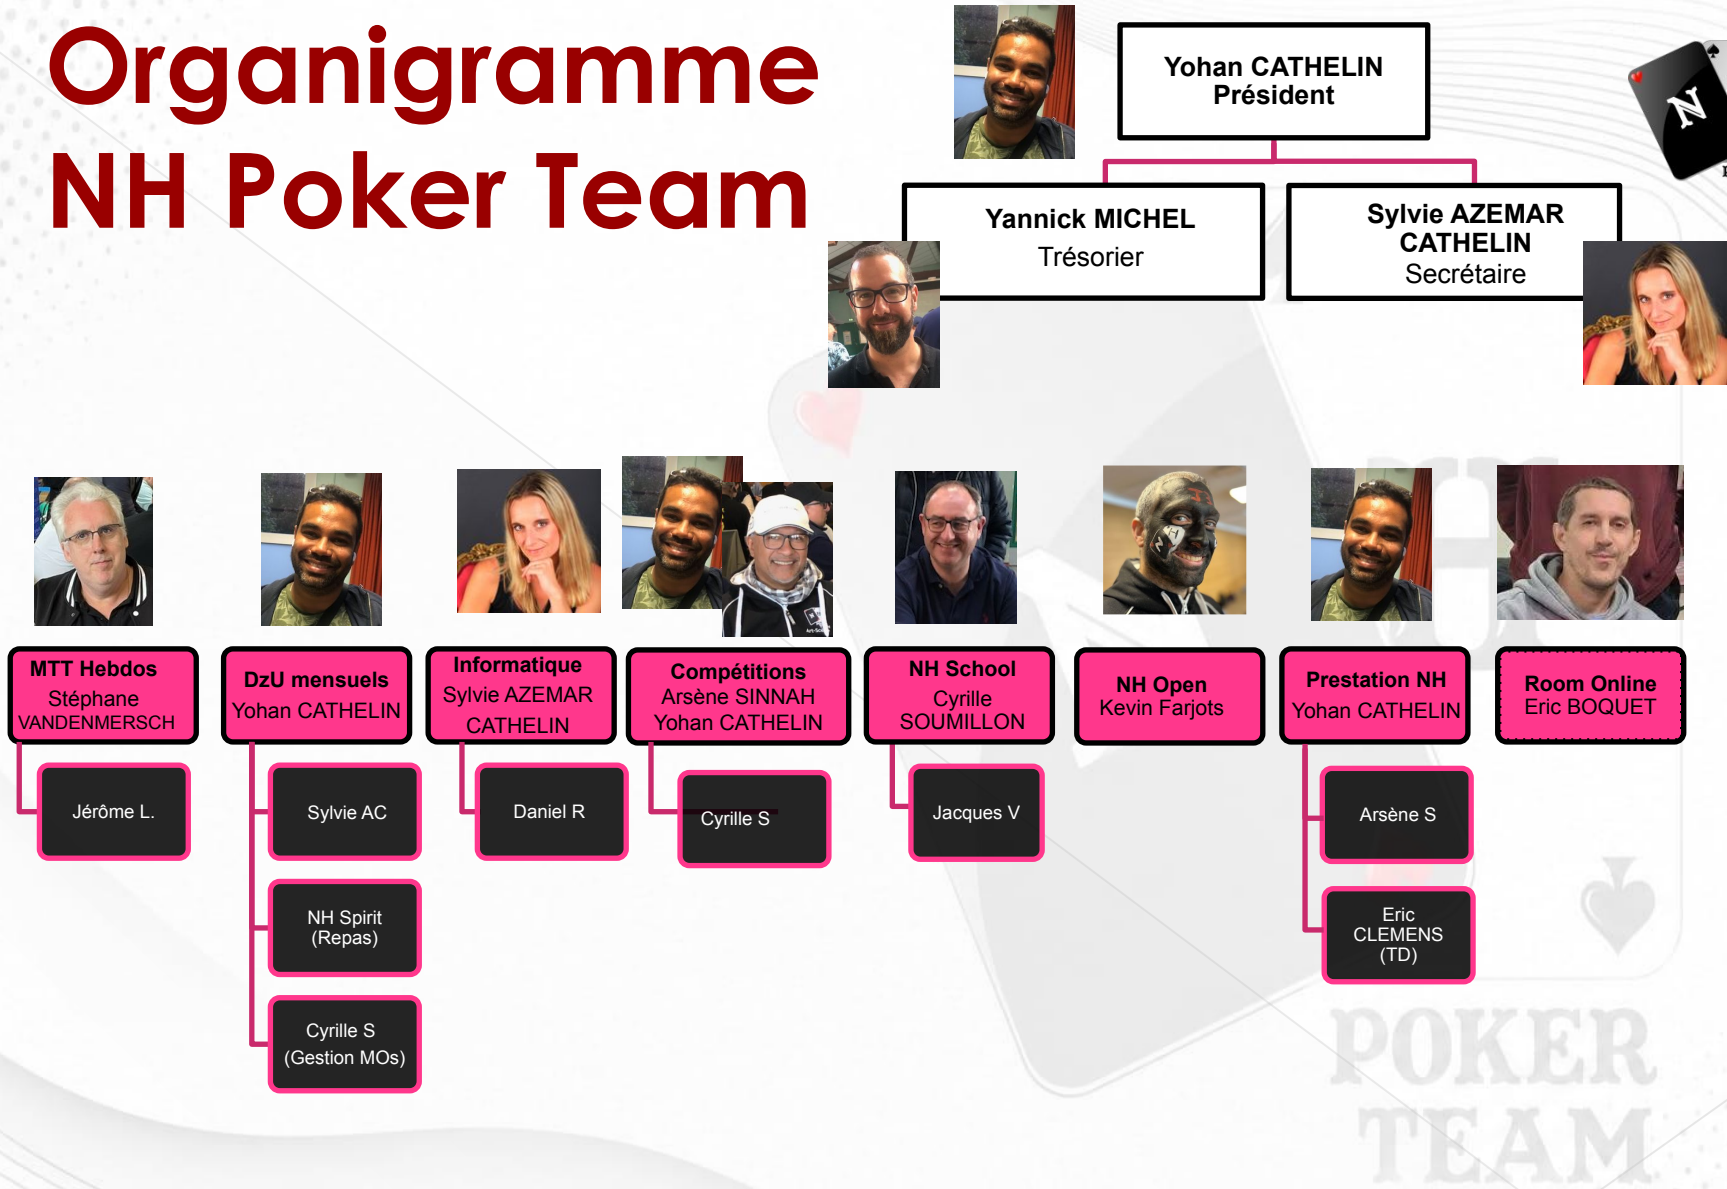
Organigramme
NH Poker Team

Yohan CATHELIN
Président

Yannick MICHEL
Trésorier

Sylvie AZEMAR CATHELIN
Secrétaire

N

MTT Hebdos
Stéphane VANDENMERSCH

Jérôme L.

DzU mensuels
Yohan CATHELIN

Sylvie AC

NH Spirit (Repas)

Cyrille S (Gestion MOs)

Informatique
Sylvie AZEMAR CATHELIN

Daniel R

Compétitions
Arsène SINNAH
Yohan CATHELIN

Cyrille S

NH School
Cyrille SOUMILLON

Jacques V

NH Open
Kevin Farjots

Prestation NH
Yohan CATHELIN

Arsène S

Eric CLEMENS (TD)

Room Online
Eric BOQUET

POKER
TEAM